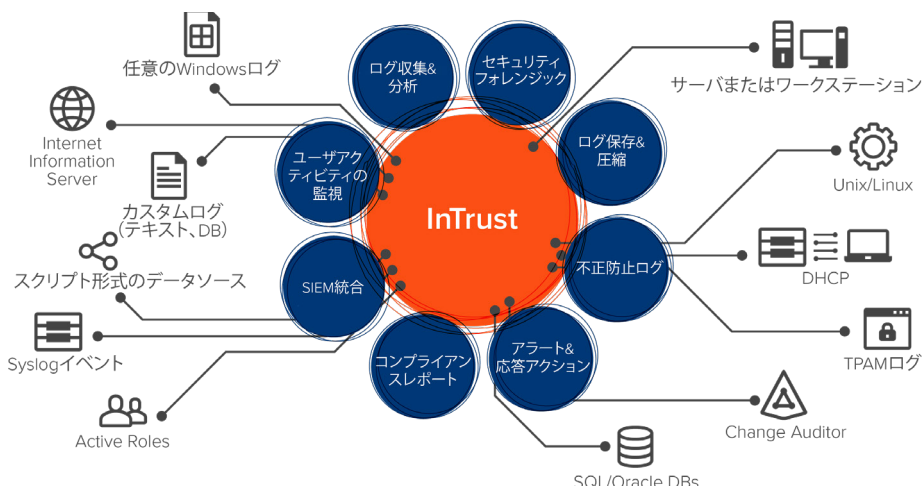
InTrust

ログ収集&分析

セキュリティフォレンジック

ログ保存&圧縮

不正防止ログ

アラート&応答アクション

コンプライアンスレポート

SIEM統合

ユーザアクティビティの監視

任意のWindowsログ

Internet Information Server

カスタムログ（テキスト、DB）

スクリプト形式のデータソース

Syslogイベント

Active Roles

サーバまたはワークステーション

Unix/Linux

DHCP

TPAMログ

Change Auditor

SQL/Oracle DBs